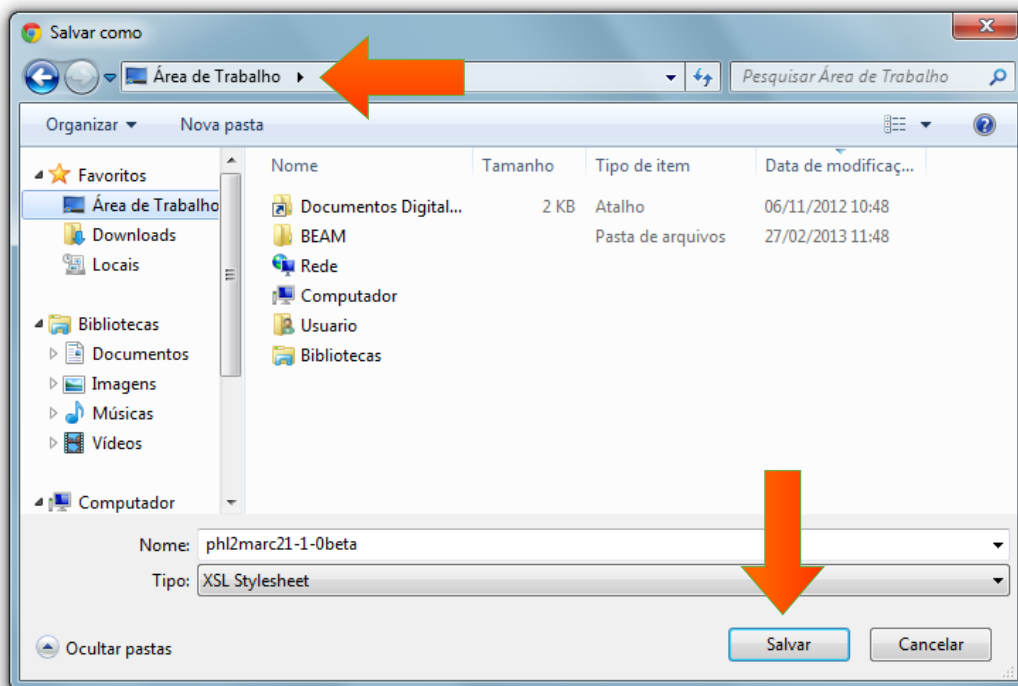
Salvar como

Área de Trabalho ▸

Pesquisar Área de Trabalho

Organizar ▾ Nova pasta

Favoritos
Área de Trabalho
Downloads
Locais

Bibliotecas
Documentos
Imagens
Músicas
Vídeos

Computador

| Nome | Tamanho | Tipo de item | Data de modificaç... |
|---|---|---|---|
| Documentos Digital... | 2 KB | Atalho | 06/11/2012 10:48 |
| BEAM | | Pasta de arquivos | 27/02/2013 11:48 |
| Rede | | | |
| Computador | | | |
| Usuario | | | |
| Bibliotecas | | | |

Nome: phl2marc21-1-0beta

Tipo: XSL Stylesheet

Ocultar pastas

Salvar Cancelar